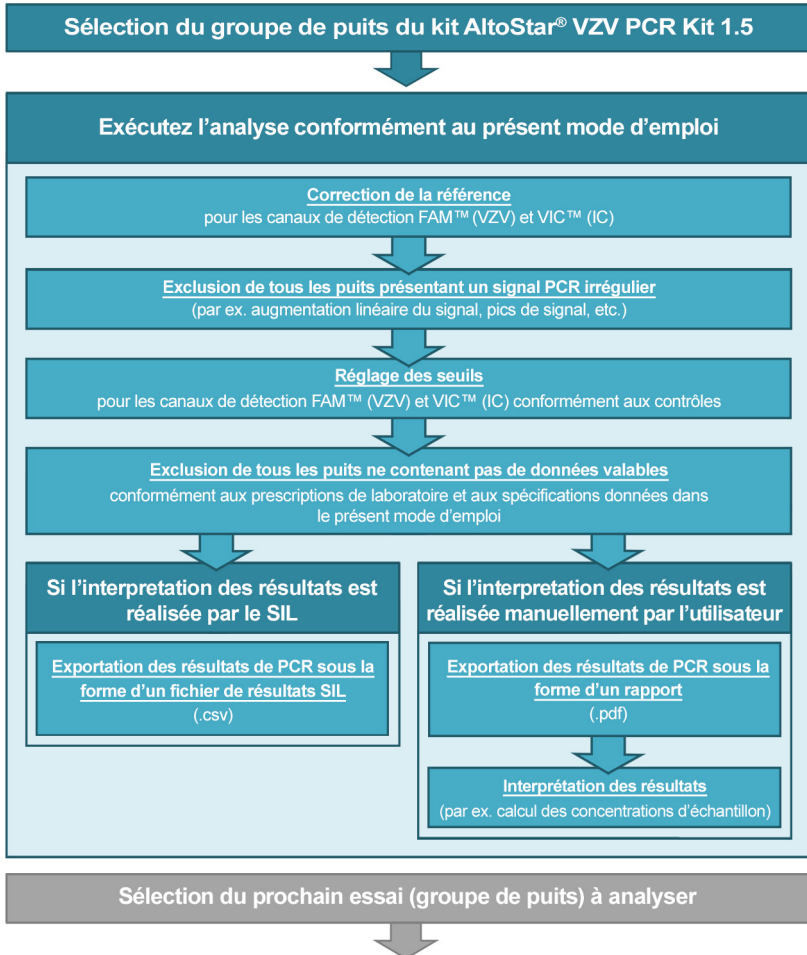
Sélection du groupe de puits du kit AltoStar® VZV PCR Kit 1.5

Exécutez l’analyse conformément au présent mode d’emploi

Correction de la référence
pour les canaux de détection FAM™ (VZV) et VIC™ (IC)

Exclusion de tous les puits présentant un signal PCR irrégulier
(par ex. augmentation linéaire du signal, pics de signal, etc.)

Réglage des seuils
pour les canaux de détection FAM™ (VZV) et VIC™ (IC) conformément aux contrôles

Exclusion de tous les puits ne contenant pas de données valables
conformément aux prescriptions de laboratoire et aux spécifications données dans le présent mode d’emploi

Si l’interpretation des résultats est réalisée par le SIL

Exportation des résultats de PCR sous la forme d’un fichier de résultats SIL
(.csv)

Si l’interpretation des résultats est réalisée manuellement par l’utilisateur

Exportation des résultats de PCR sous la forme d’un rapport
(.pdf)

Interprétation des résultats
(par ex. calcul des concentrations d’échantillon)

Sélection du prochain essai (groupe de puits) à analyser